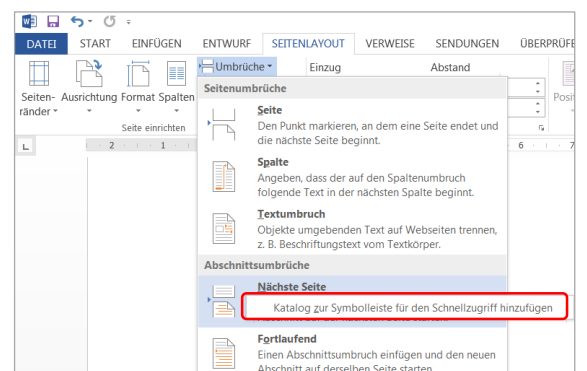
DATEI START EINFÜGEN ENTWURF SEITENLAYOUT VERWEISE SENDUNGEN ÜBERPRÜFE

Seitenränder Ausrichtung Format Spalten

Umbrüche

Einzug

Abstand

Posi

Seite einrichten

Seitenumbrüche

Seite
Den Punkt markieren, an dem eine Seite endet und die nächste Seite beginnt.

Spalte
Angeben, dass der auf den Spaltenumbruch folgende Text in der nächsten Spalte beginnt.

Textumbruch
Objekte umgebenden Text auf Webseiten trennen, z. B. Beschriftungstext vom Textkörper.

Abschnittsumbrüche

Nächste Seite

Katalog zur Symbolleiste für den Schnellzugriff hinzufügen

Fortlaufend
Einen Abschnittsumbruch einfügen und den neuen Abschnitt auf derselben Seite starten.